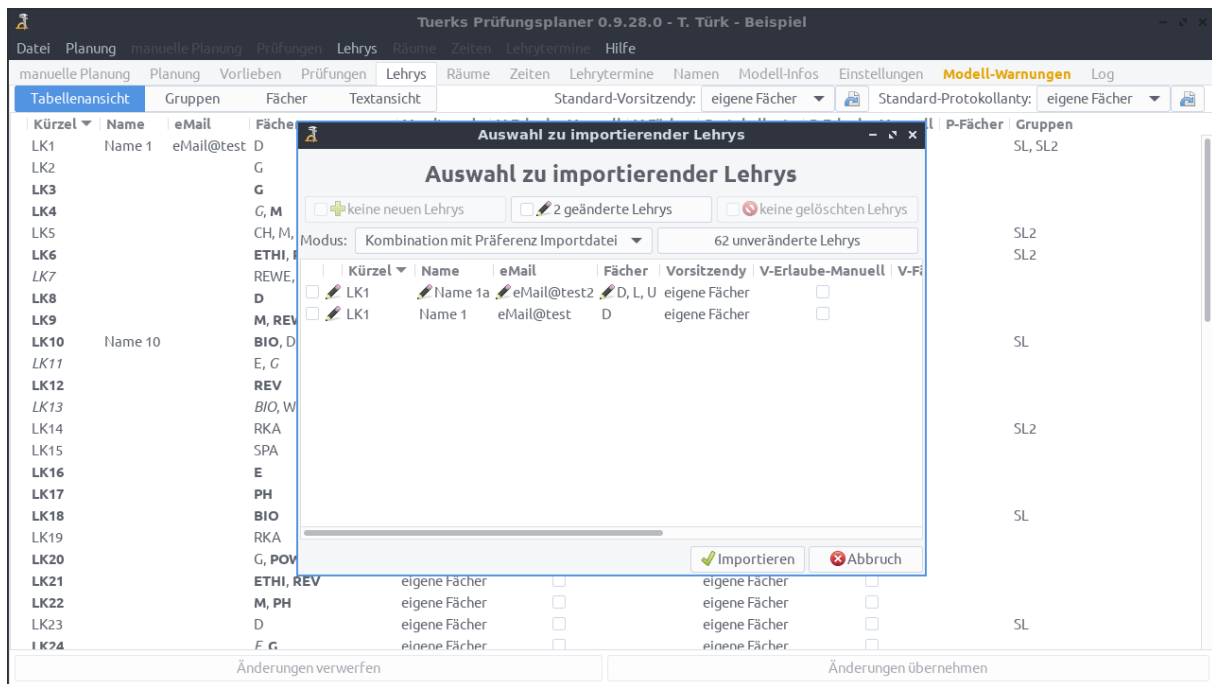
Tuerks Prüfungsplaner 0.9.28.0 - T. Türk - Beispiel

Datei Planung manuelle Planung Prüfungen Lehrys Räume Zeiten Lehrytermine Hilfe

manuelle Planung Planung Vorlieben Prüfungen Lehrys Räume Zeiten Lehrytermine Namen Modell-Infos Einstellungen Modell-Warnungen Log

Tabellenansicht Gruppen Fächer Textansicht Standard-Vorsitzendy: eigene Fächer Standard-Protokollanty: eigene Fächer

| Kürzel | Name | eMail | Fächer | | | | P-Fächer | Gruppen |
|---|---|---|---|---|---|---|---|---|
| LK1 | Name 1 | eMail@test | D | | | | | SL, SL2 |
| LK2 | | | G | | | | | |
| LK3 | | | G | | | | | |
| LK4 | | | G, M | | | | | |
| LK5 | | | CH, M, | | | | | SL2 |
| LK6 | | | ETHI, | | | | | SL2 |
| LK7 | | | REWE, | | | | | |
| LK8 | | | D | | | | | |
| LK9 | | | M, REV | | | | | |
| LK10 | Name 10 | | BIO, D | | | | | SL |
| LK11 | | | E, G | | | | | |
| LK12 | | | REV | | | | | |
| LK13 | | | BIO, W | | | | | |
| LK14 | | | RKA | | | | | SL2 |
| LK15 | | | SPA | | | | | |
| LK16 | | | E | | | | | |
| LK17 | | | PH | | | | | |
| LK18 | | | BIO | | | | | SL |
| LK19 | | | RKA | | | | | |
| LK20 | | | G, POW | | | | | |
| LK21 | | | ETHI, REV | eigene Fächer | | eigene Fächer | | |
| LK22 | | | M, PH | eigene Fächer | | eigene Fächer | | |
| LK23 | | | D | eigene Fächer | | eigene Fächer | | SL |
| LK24 | | | E, G | eigene Fächer | | eigene Fächer | | |

Auswahl zu importierender Lehrys

Auswahl zu importierender Lehrys

keine neuen Lehrys 2 geänderte Lehrys keine gelöschten Lehrys

Modus: Kombination mit Präferenz Importdatei 62 unveränderte Lehrys

| Kürzel | Name | eMail | Fächer | Vorsitzendy | V-Erlaube-Manuell | V-Fä |
|---|---|---|---|---|---|---|
| LK1 | Name 1a | eMail@test2 | D, L, U | eigene Fächer | | |
| LK1 | Name 1 | eMail@test | D | eigene Fächer | | |

Importieren Abbruch

Änderungen verwerfen Änderungen übernehmen